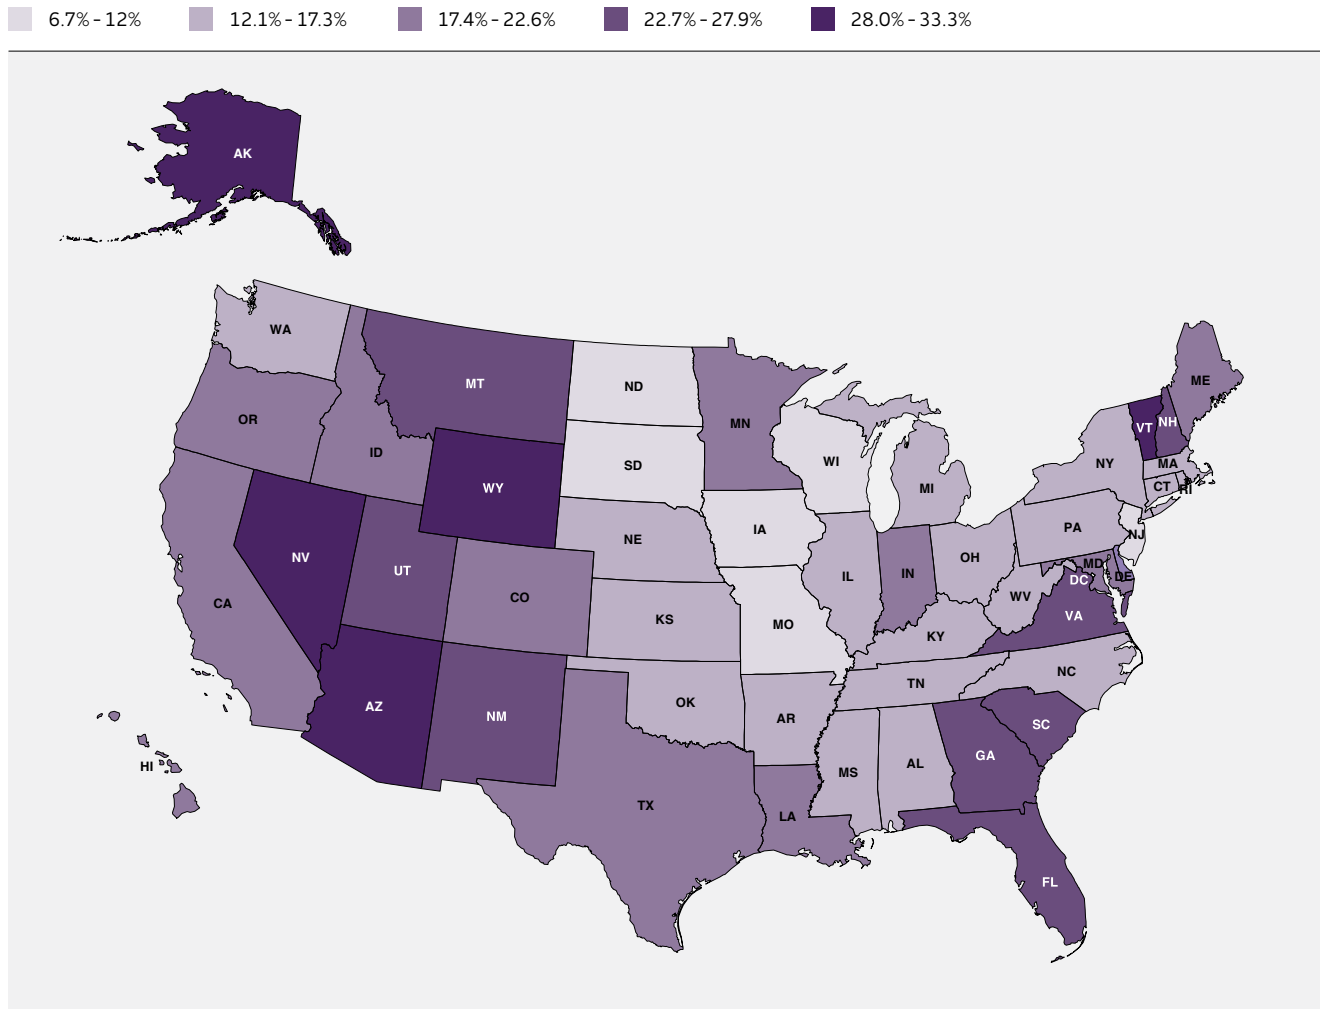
6.7% - 12%
12.1% - 17.3%
17.4% - 22.6%
22.7% - 27.9%
28.0% - 33.3%

AK
WA
MT
ND
MN
ME
OR
ID
SD
WI
VT
NH
NY
MA
WY
MI
CT
RI
NV
UT
NE
IA
PA
NJ
CA
CO
IL
IN
OH
MD
DE
DC
KS
MO
WV
VA
KY
AZ
NM
OK
TN
NC
AR
SC
HI
MS
AL
GA
TX
LA
FL